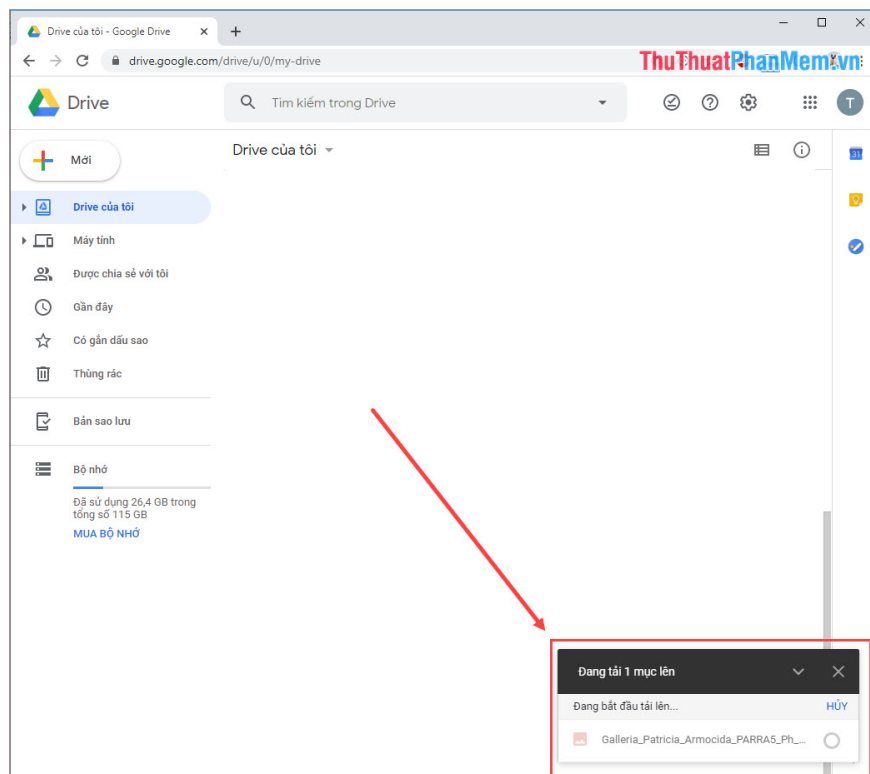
Drive của tôi - Google Drive
drive.google.com/drive/u/0/my-drive
ThuThuatPhanMem.vn
Drive
Tìm kiếm trong Drive
T
Mới
Drive của tôi
Drive của tôi
Máy tính
Được chia sẻ với tôi
Gần đây
Có gắn dấu sao
Thùng rác
Bản sao lưu
Bộ nhớ
Đã sử dụng 26,4 GB trong tổng số 115 GB
MUA BỘ NHỚ
31
Đang tải 1 mục lên
Đang bắt đầu tải lên...
HỦY
Galleria_Patricia_Armocida_PARRA5_Ph_...